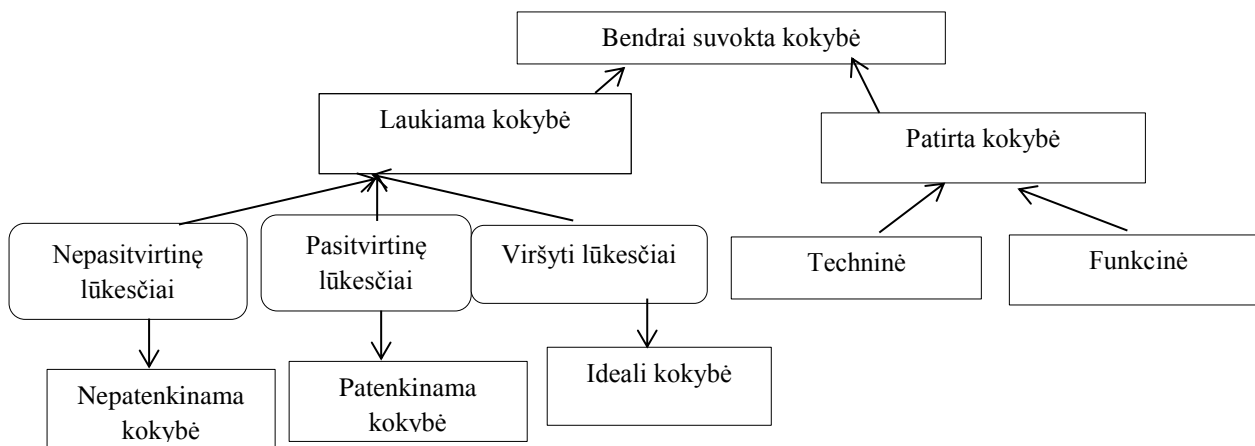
Bendrai suvokta kokybė

Laukiama kokybė

Patirta kokybė

Nepasitvirtinę lūkesčiai

Pasitvirtinę lūkesčiai

Viršyti lūkesčiai

Techninė

Funkcinė

Nepatenkinama kokybė

Patenkinama kokybė

Ideali kokybė